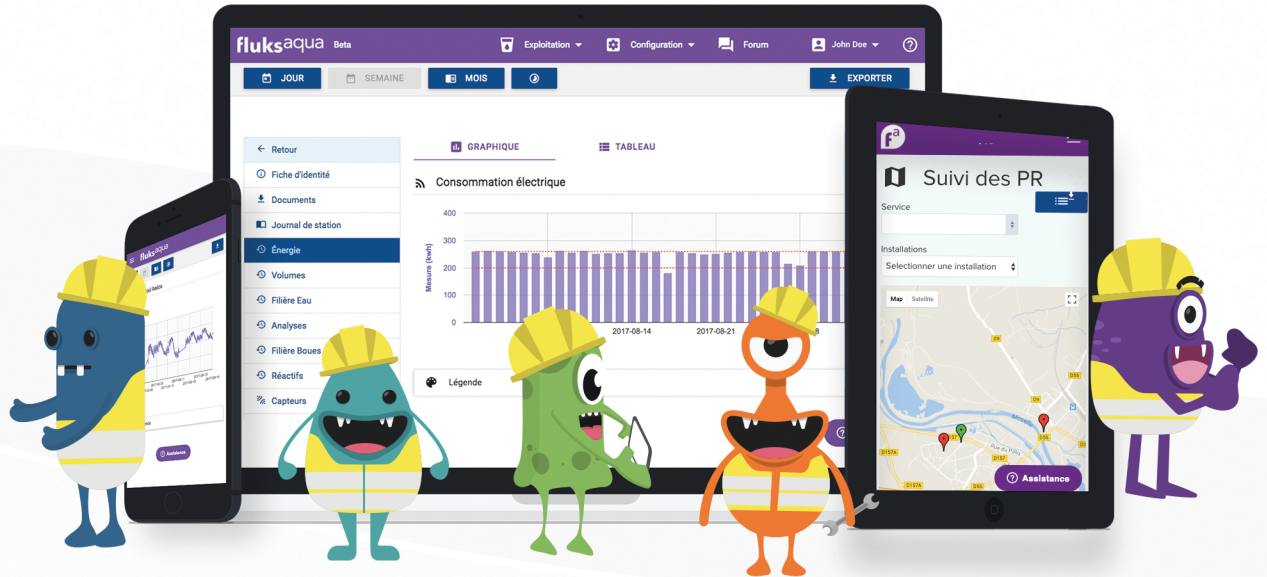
fluksaqua Beta
Exploitation
Configuration
Forum
John Doe
JOUR
SEMAINE
MOIS
EXPORTER
Retour
Fiche d'identité
Documents
Journal de station
Énergie
Volumes
Filière Eau
Analyses
Filière Boues
Réactifs
Capteurs
GRAPHIQUE
TABLEAU
Consommation électrique
400
300
200
100
0
Mesure (kwh)
2017-08-14
2017-08-21
Légende

fluksaqua
Assistance

Suivi des PR
Service
Installations
Selectionner une installation
Map
Satellite
Assistance